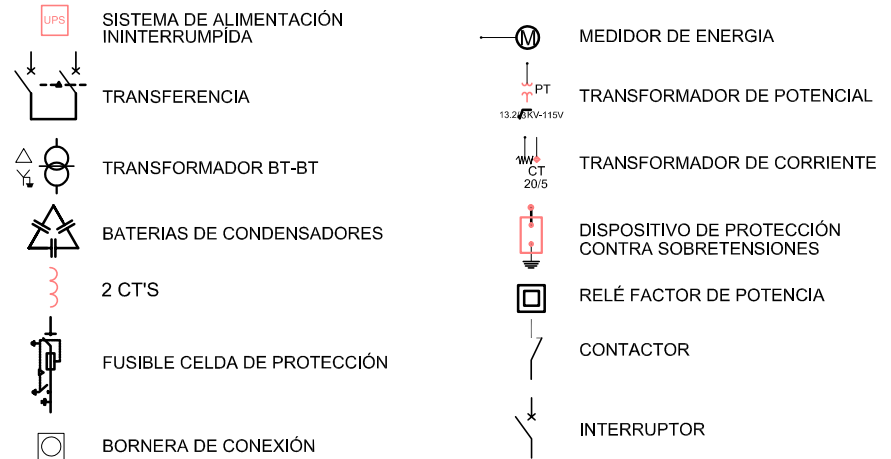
UPS SISTEMA DE ALIMENTACIÓN ININTERRUMPÍDA

TRANSFERENCIA

TRANSFORMADOR BT-BT

BATERIAS DE CONDENSADORES

2 CT'S

FUSIBLE CELDA DE PROTECCIÓN

BORNERA DE CONEXIÓN

M MEDIDOR DE ENERGIA

PT 13.2/13KV-115V TRANSFORMADOR DE POTENCIAL

CT 20/5 TRANSFORMADOR DE CORRIENTE

DISPOSITIVO DE PROTECCIÓN CONTRA SOBRETENSIONES

RELÉ FACTOR DE POTENCIA

CONTACTOR

INTERRUPTOR